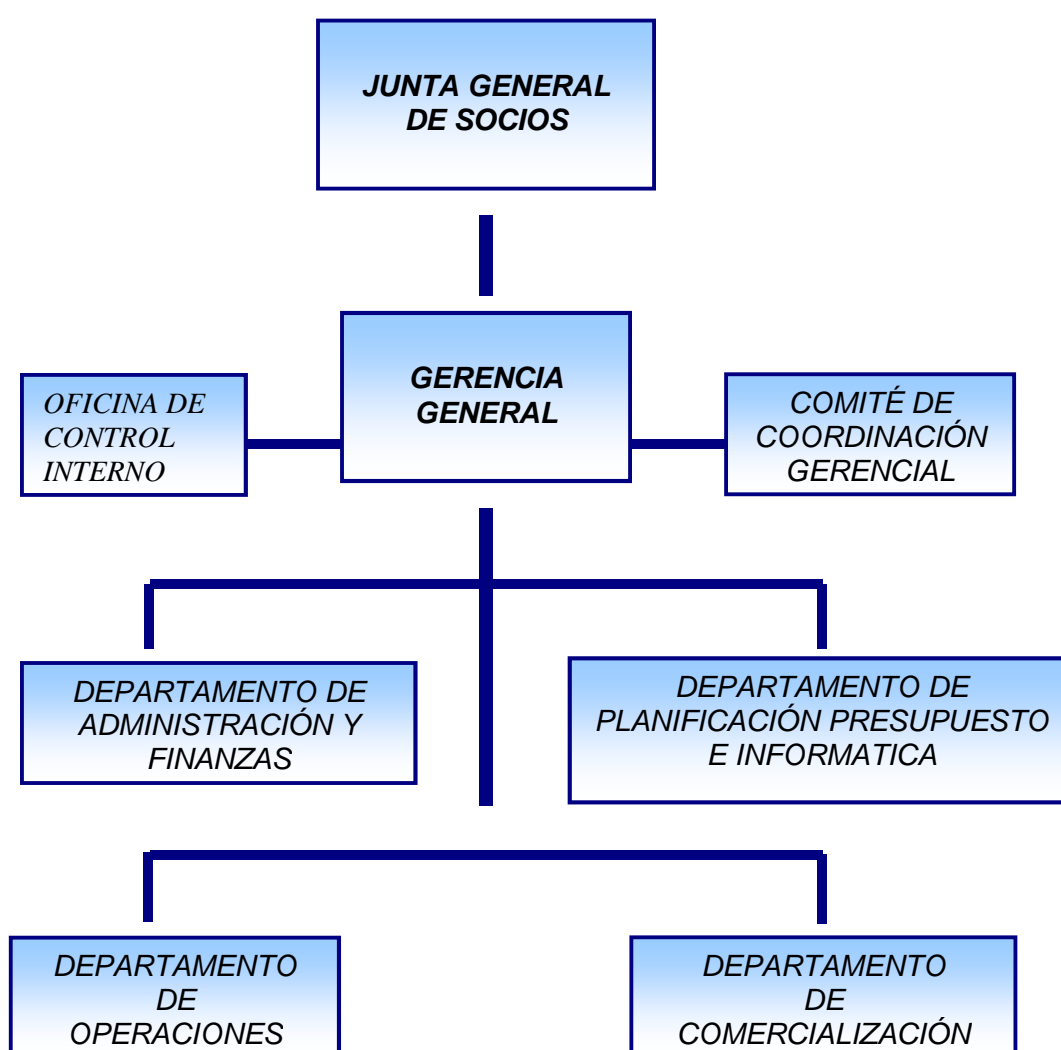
JUNTA GENERAL DE SOCIOS

OFICINA DE CONTROL INTERNO

GERENCIA GENERAL

COMITÉ DE COORDINACIÓN GERENCIAL

DEPARTAMENTO DE ADMINISTRACIÓN Y FINANZAS

DEPARTAMENTO DE PLANIFICACIÓN PRESUPUESTO E INFORMATICA

DEPARTAMENTO DE OPERACIONES

DEPARTAMENTO DE COMERCIALIZACIÓN